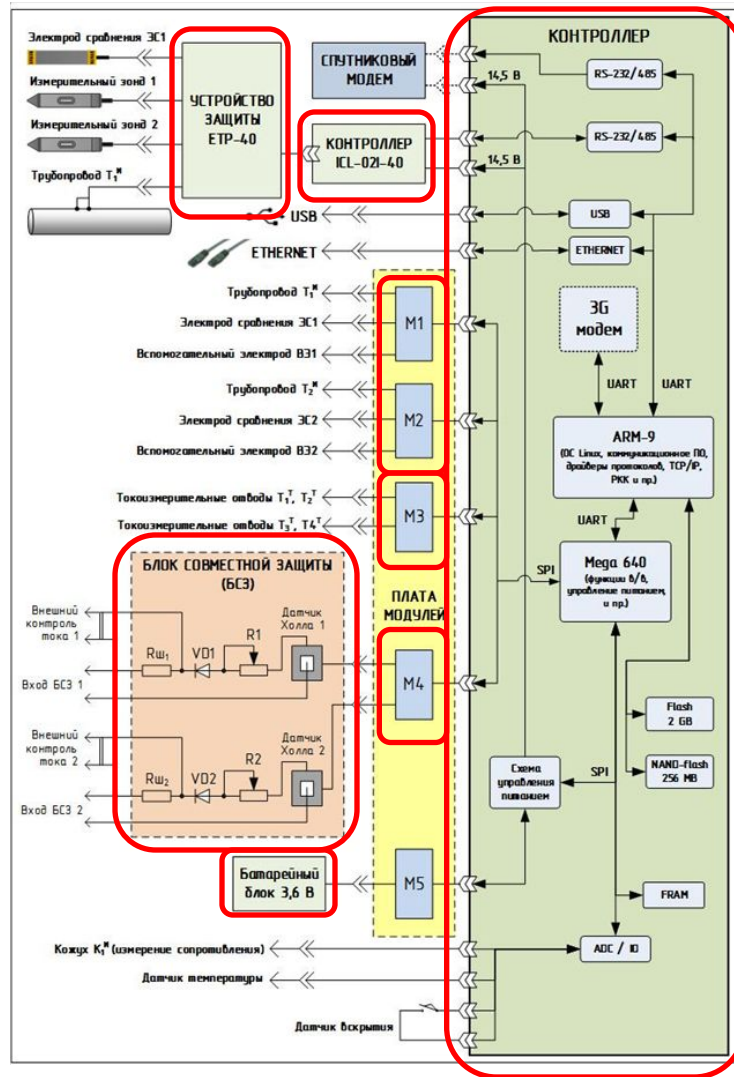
Электрод сравнения ЭС1

Измерительный зонд 1

Измерительный зонд 2

Трубопровод $Т_1^м$

УСТРОЙСТВО ЗАЩИТЫ ЕТР-40

СПУТНИКОВЫЙ МОДЕМ

КОНТРОЛЛЕР ICL-02I-40

КОНТРОЛЛЕР

14,5 В

14,5 В

RS-232/485

RS-232/485

USB

USB

ETHERNET

ETHERNET

3G модем

UART

UART

ARM-9 (ОС Linux, коммуникационное ПО, драйверы протоколов, TCP/IP, РКК и пр.)

Трубопровод $Т_1^м$

Электрод сравнения ЭС1

Вспомогательный электрод ВЭ1

M1

Трубопровод $Т_2^м$

Электрод сравнения ЭС2

Вспомогательный электрод ВЭ2

M2

Токоизмерительные отводы $Т_1^т$, $Т_2^т$

Токоизмерительные отводы $Т_3^т$, $Т4^т$

M3

UART

SPI

Mega 640 (функции В/В, управление питанием, и пр.)

БЛОК СОВМЕСТНОЙ ЗАЩИТЫ (БСЗ)

Внешний контроль тока 1

$Rш_1$

VD1

R1

Датчик Холла 1

Вход БСЗ 1

Внешний контроль тока 2

$Rш_2$

VD2

R2

Датчик Холла 2

Вход БСЗ 2

ПЛАТА МОДУЛЕЙ

M4

Flash 2 GB

Схема управления питанием

SPI

NAND-flash 256 MB

Батарейный блок 3,6 В

M5

FRAM

Кожух $К_1^м$ (измерение сопротивления)

ADC / IO

Датчик температуры

Датчик вскрытия